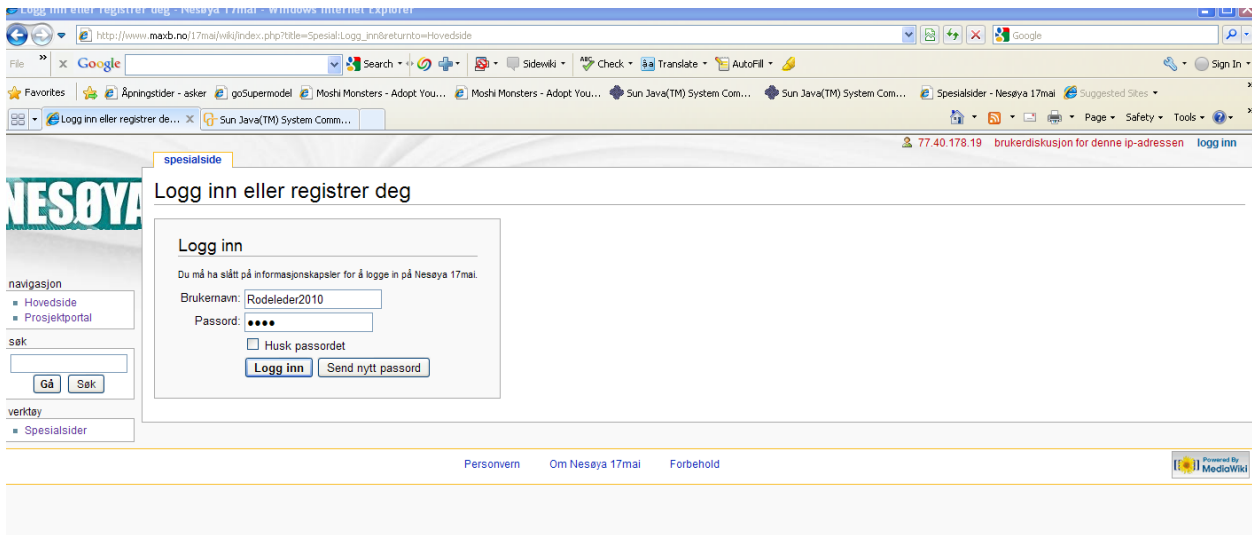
Logg inn eller registrer deg - Nesøya 17mai - Windows Internet Explorer

http://www.maxb.no/17mai/wiki/index.php?title=Spesial:Logg_inn&returnto=Hovedside

Google

File » × Google Search Sidewiki Check Translate AutoFill Sign In

Favorites Åpningstider - asker goSupermodel Moshi Monsters - Adopt You... Moshi Monsters - Adopt You... Sun Java(TM) System Com... Sun Java(TM) System Com... Spesialsider - Nesøya 17mai Suggested Sites

Logg inn eller registrer de... Sun Java(TM) System Comm...

Page Safety Tools

77.40.178.19 brukerdiskusjon for denne ip-adressen logg inn

spesialside

NESØYA

Logg inn eller registrer deg

Logg inn

Du må ha slått på informasjonskapsler for å logge in på Nesøya 17mai.

Brukernavn: Rodeleder2010

Passord: ••••

Husk passordet

Logg inn Send nytt passord

navigasjon
Hovedside
Prosjektportal

søk
Gå Søk

verktøy
Spesialsider

Personvern Om Nesøya 17mai Forbehold

Powered By MediaWiki